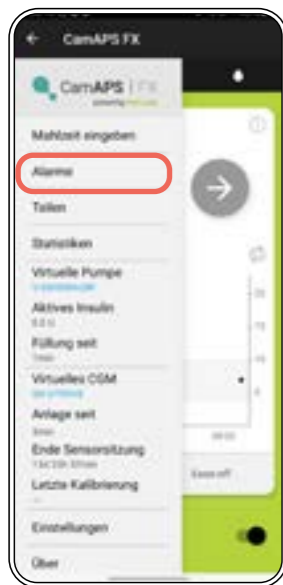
CamAPS FX

CamAPS | FX

Mahlzeit eingeben

Alarme

Teilen

Statistiken

Virtuelle Pumpe
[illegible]

Aktives Insulin
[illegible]

Füllung seit
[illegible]

Virtuelles CGM
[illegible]

Anlage seit
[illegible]

Ende Sensorsitzung
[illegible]

Letzte Kalibrierung

Einstellungen

Über

Ease-off